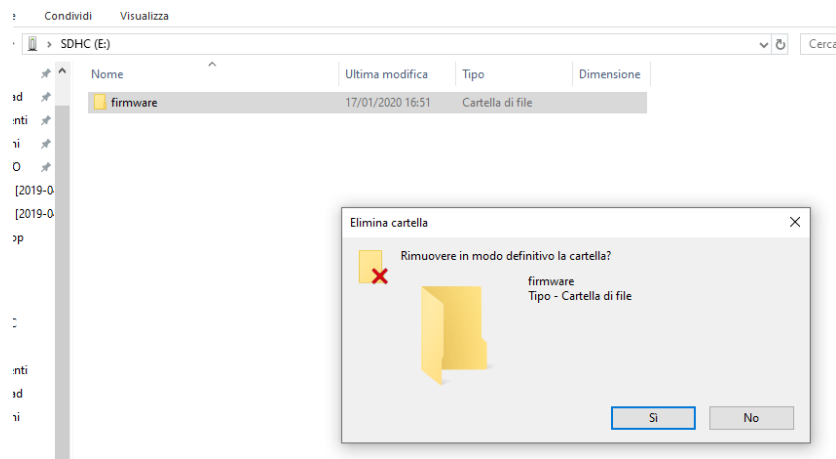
e Condividi Visualizza

SDHC (E:)

Cerca

| Nome | Ultima modifica | Tipo | Dimensione |
|---|---|---|---|
| firmware | 17/01/2020 16:51 | Cartella di file | |

ad
nti
ni
O
[2019-0
[2019-0
op

C

nti
ad
ni

Elimina cartella

Rimuovere in modo definitivo la cartella?

firmware
Tipo - Cartella di file

Sì

No